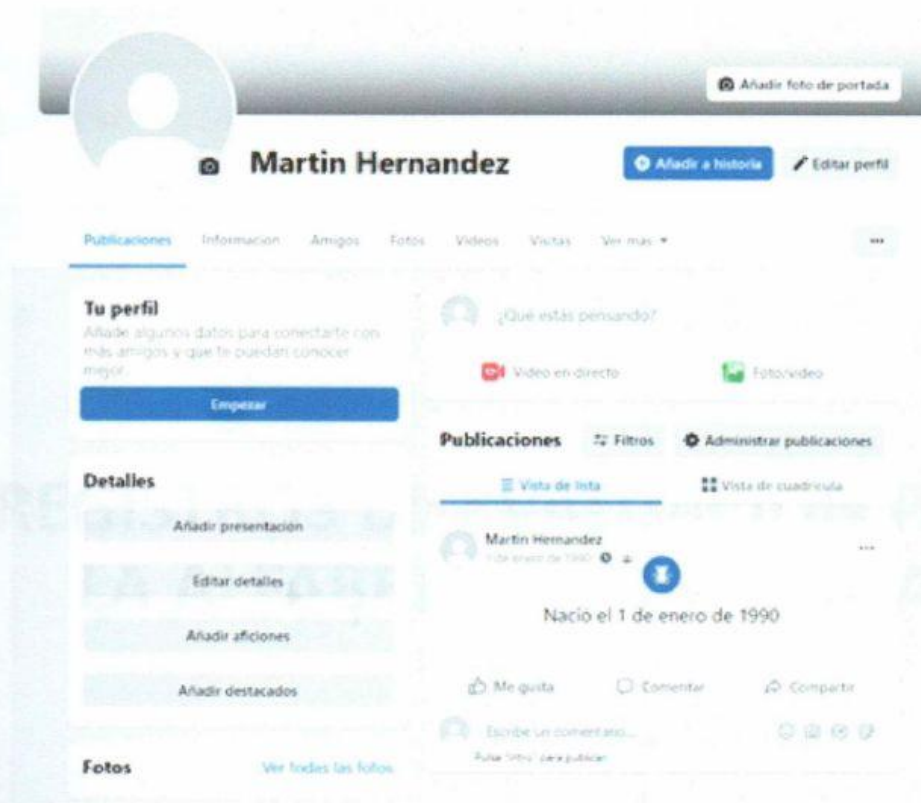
Añadir foto de portada

Martin Hernandez

Añadir a historia

Editar perfil

Publicaciones Informacion Amigos Fotos Videos Visitas Ver más ▾

...

Tu perfil

Añade algunos datos para conectarte con más amigos y que te puedan conocer mejor.

Empezar

¿Qué estás pensando?

Video en directo

Foto/video

Publicaciones

Filtros

Administrar publicaciones

Vista de lista

Vista de cuadrícula

Detalles

Añadir presentación

Editar detalles

Añadir aficiones

Añadir destacados

Martin Hernandez

1 de enero de 1990

...

Nacio el 1 de enero de 1990

Me gusta

Comentar

Compartir

Escribe un comentario...

Pulsa "Intro" para publicar

Fotos

Ver todas las fotos